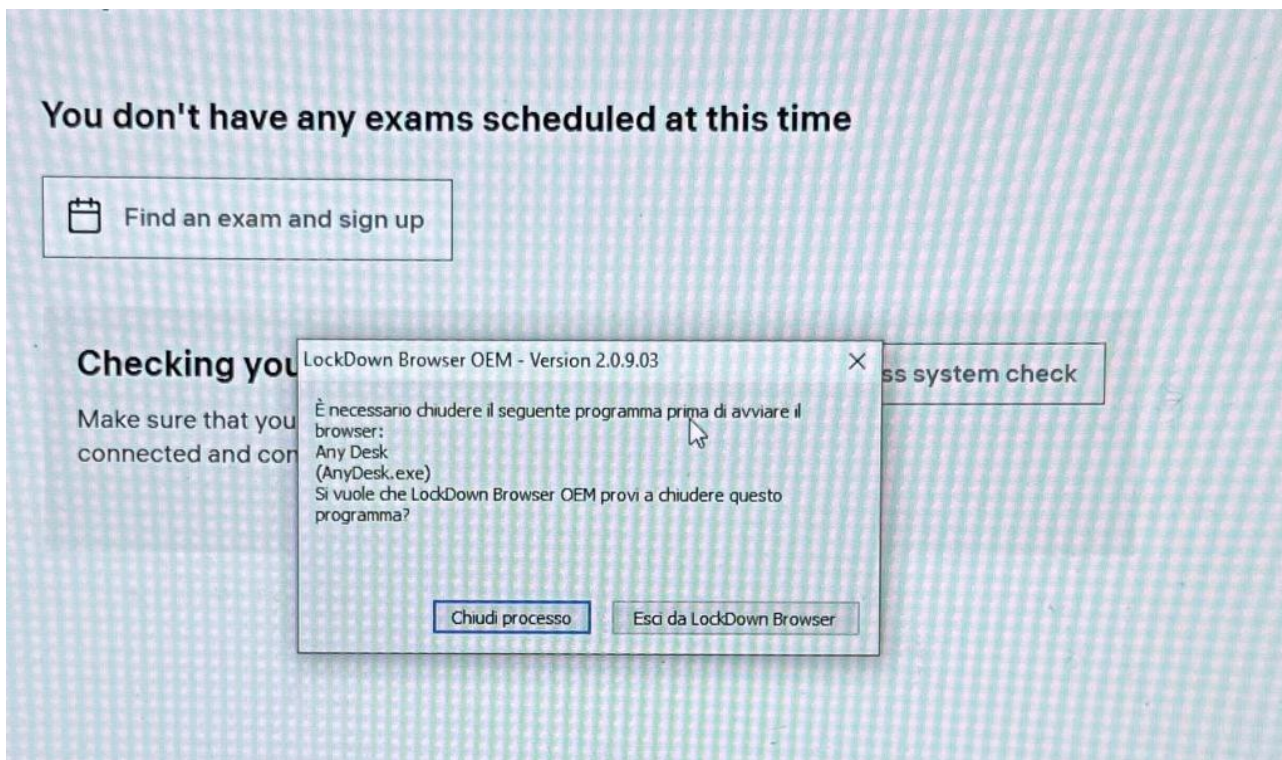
You don't have any exams scheduled at this time

Find an exam and sign up

Checking you

Make sure that you connected and con

ss system check

LockDown Browser OEM - Version 2.0.9.03

È necessario chiudere il seguente programma prima di avviare il browser:
Any Desk
(AnyDesk.exe)
Si vuole che LockDown Browser OEM provi a chiudere questo programma?

Chiudi processo

Esci da LockDown Browser